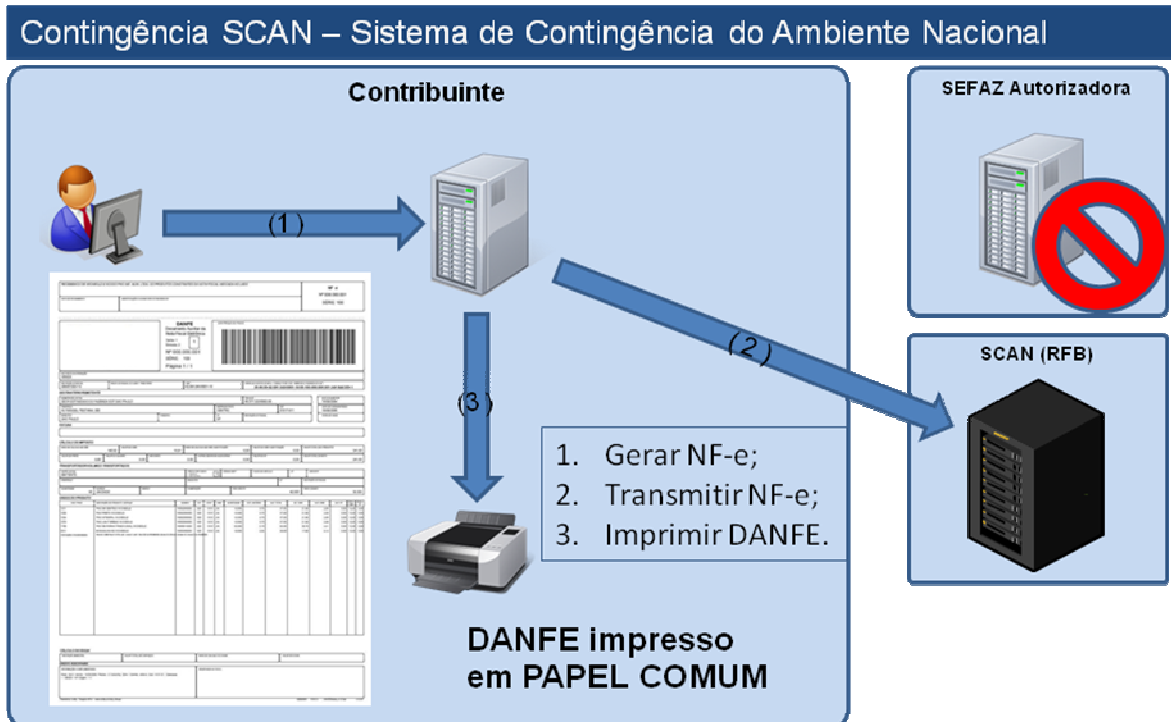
Contingência SCAN – Sistema de Contingência do Ambiente Nacional

Contribuinte

SEFAZ Autorizadora

(1)

(2)

SCAN (RFB)

(3)

1. Gerar NF-e;
2. Transmitir NF-e;
3. Imprimir DANFE.

DANFE impresso em PAPEL COMUM